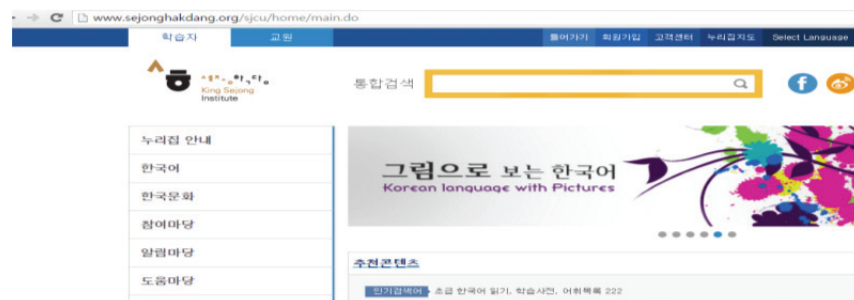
www.sejonghakdang.org/sjcu/home/main.do

학습자 교원

들어가기 회원가입 고객센터 누리집지도 Select Language

세종학당
King Sejong Institute

통합검색

누리집 안내
한국어
한국문화
참여마당
알림마당
도움마당

그림으로 보는 한국어
Korean language with Pictures

추천콘텐츠

인기검색어 초급 한국어 읽기, 학습사전, 어휘목록 222